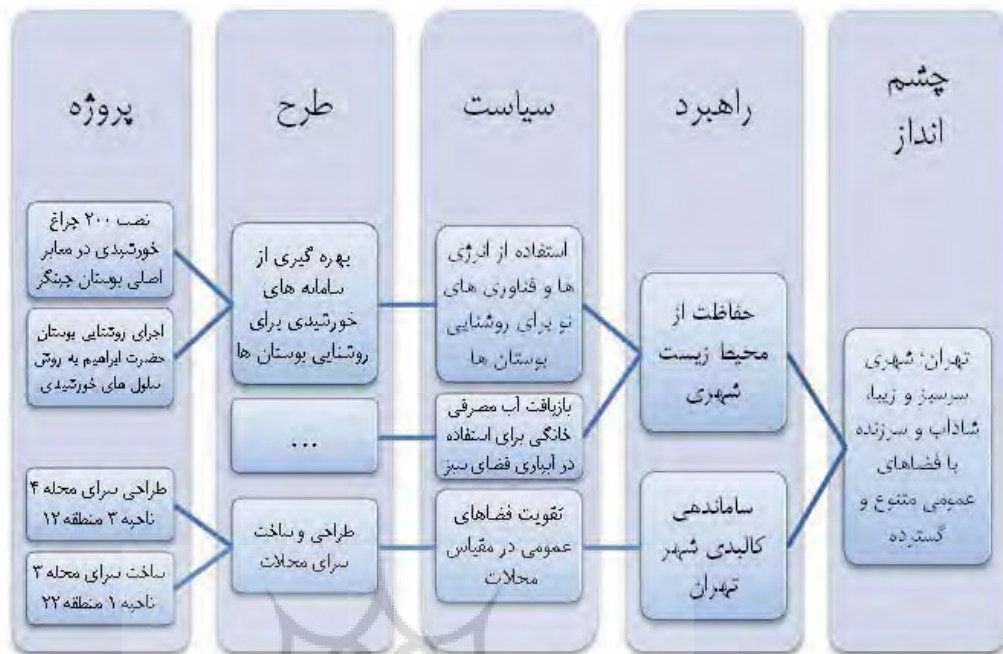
چشم انداز

راهبرد

سیاست

طرح

پروژه

تهران: شهری سرسبز و زیبا، شاداب و سرزنده با فضاهای عمومی متنوع و گسترده

حفاظت از محیط زیست شهری

ساماندهی کالبدی شهر تهران

استفاده از انرژی ها و فناوری های نو برای روشنایی بوستان ها

بازیافت آب مصرفی خانگی برای استفاده در آبیاری فضای سبز

تقویت فضاهای عمومی در مقیاس محلات

بهره گیری از سامانه های خورشیدی برای روشنایی بوستان ها

...

طراحی و ساخت سرای محلات

نصب ۲۰۰ چراغ خورشیدی در معابر اصلی بوستان چیتگر

اجرای روشنایی بوستان حضرت ابراهیم به روش سلول های خورشیدی

طراحی سرای محله ۴ ناحیه ۳ منطقه ۱۲

ساخت سرای محله ۳ ناحیه ۱ منطقه ۲۲